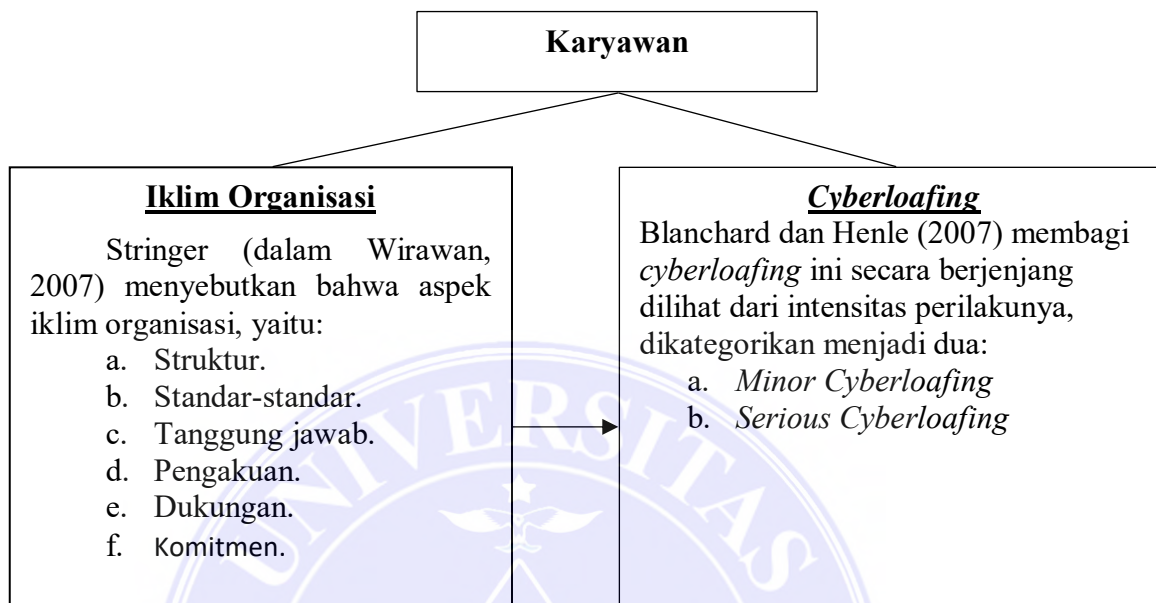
Karyawan

Iklim Organisasi

Stringer (dalam Wirawan, 2007) menyebutkan bahwa aspek iklim organisasi, yaitu:

a. Struktur.
b. Standar-standar.
c. Tanggung jawab.
d. Pengakuan.
e. Dukungan.
f. Komitmen.

*Cyberloafing*

Blanchard dan Henle (2007) membagi *cyberloafing* ini secara berjenjang dilihat dari intensitas perilakunya, dikategorikan menjadi dua:

a. *Minor Cyberloafing*
b. *Serious Cyberloafing*

UNIVERSITAS